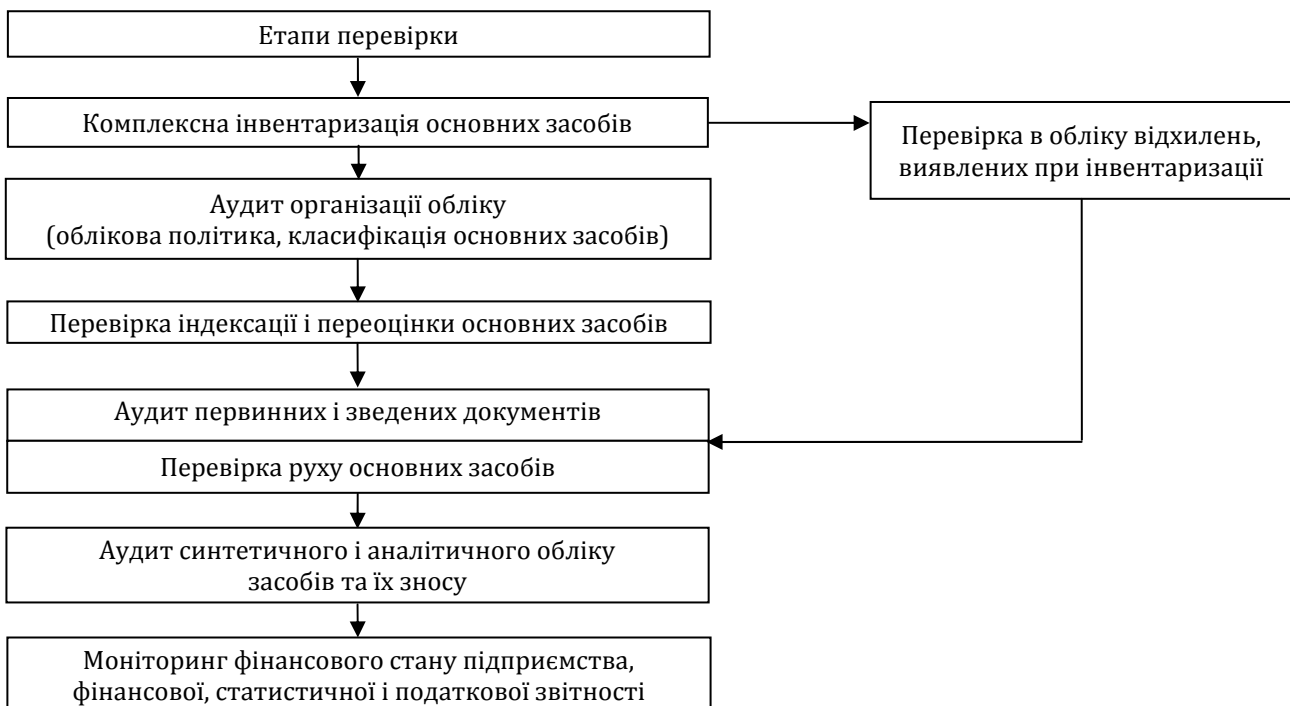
Етапи перевірки

Комплексна інвентаризація основних засобів

Перевірка в обліку відхилень, виявлених при інвентаризації

Аудит організації обліку (облікова політика, класифікація основних засобів)

Перевірка індексації і переоцінки основних засобів

Аудит первинних і зведених документів

Перевірка руху основних засобів

Аудит синтетичного і аналітичного обліку засобів та їх зносу

Моніторинг фінансового стану підприємства, фінансової, статистичної і податкової звітності